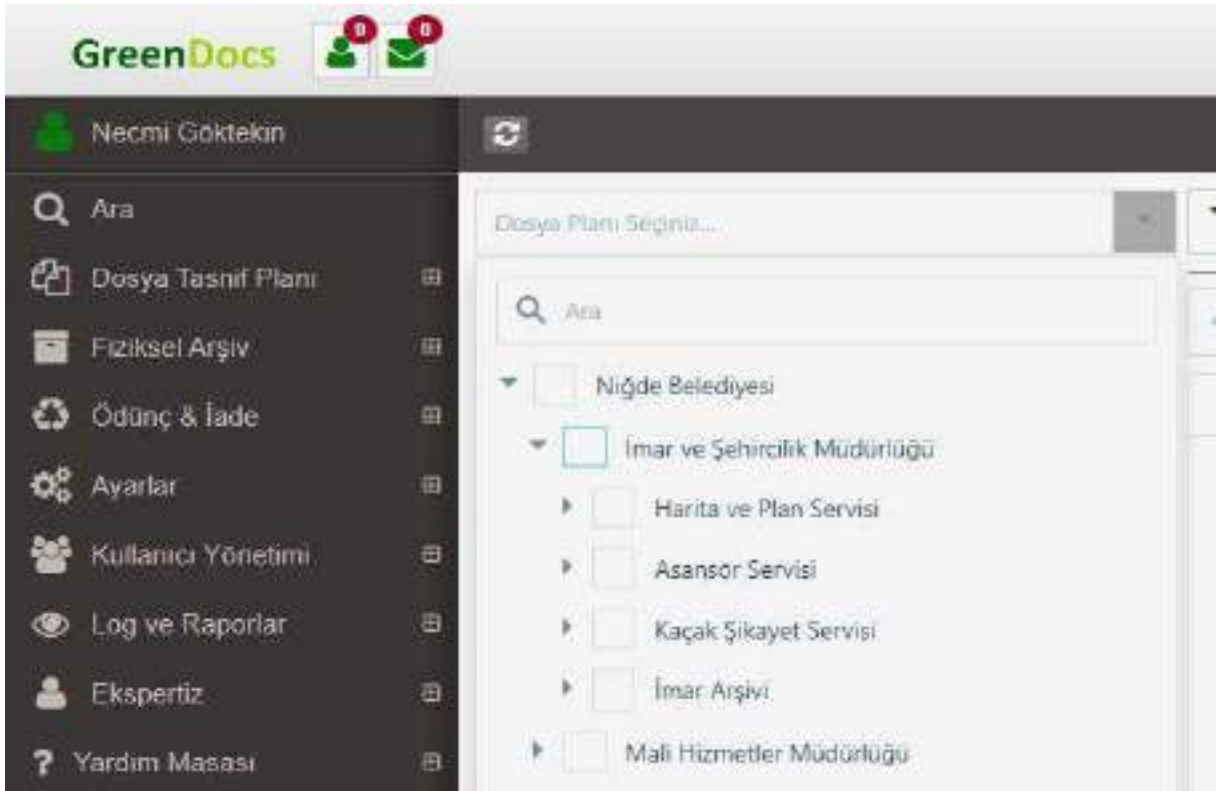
GreenDocs 0 0

Necmi Göktekin

Ara

Dosya Tasnif Planı

Fiziksel Arşiv

Ödünç & İade

Ayarlar

Kullanıcı Yönetimi

Log ve Raporlar

Ekspertiz

? Yardım Masası

Dosya Planı Seçiniz...

Ara

Niğde Belediyesi

İmar ve Şehircilik Müdürlüğü

Harita ve Plan Servisi

Asansör Servisi

Kaçak Şikayet Servisi

İmar Arşivi

Mali Hizmetler Müdürlüğü